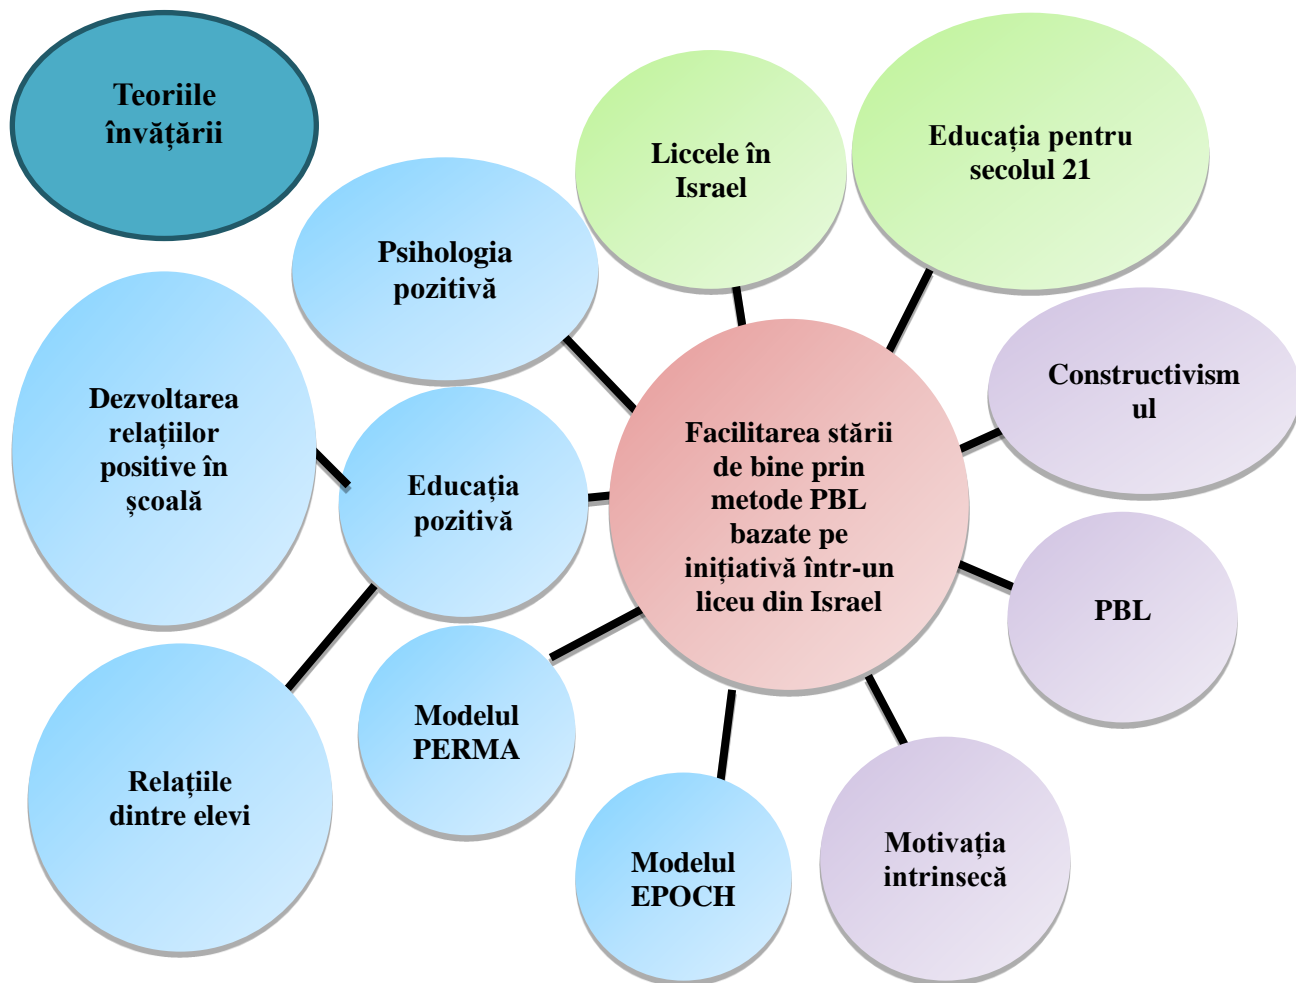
Teoriile învățării

Liccele în Israel

Educația pentru secolul 21

Psihologia pozitivă

Dezvoltarea relațiilor positive în școală

Constructivism ul

Facilitarea stării de bine prin metode PBL bazate pe inițiativă într-un liceu din Israel

Educația pozitivă

PBL

Modelul PERMA

Relațiile dintre elevi

Modelul EPOCH

Motivația intrinsecă